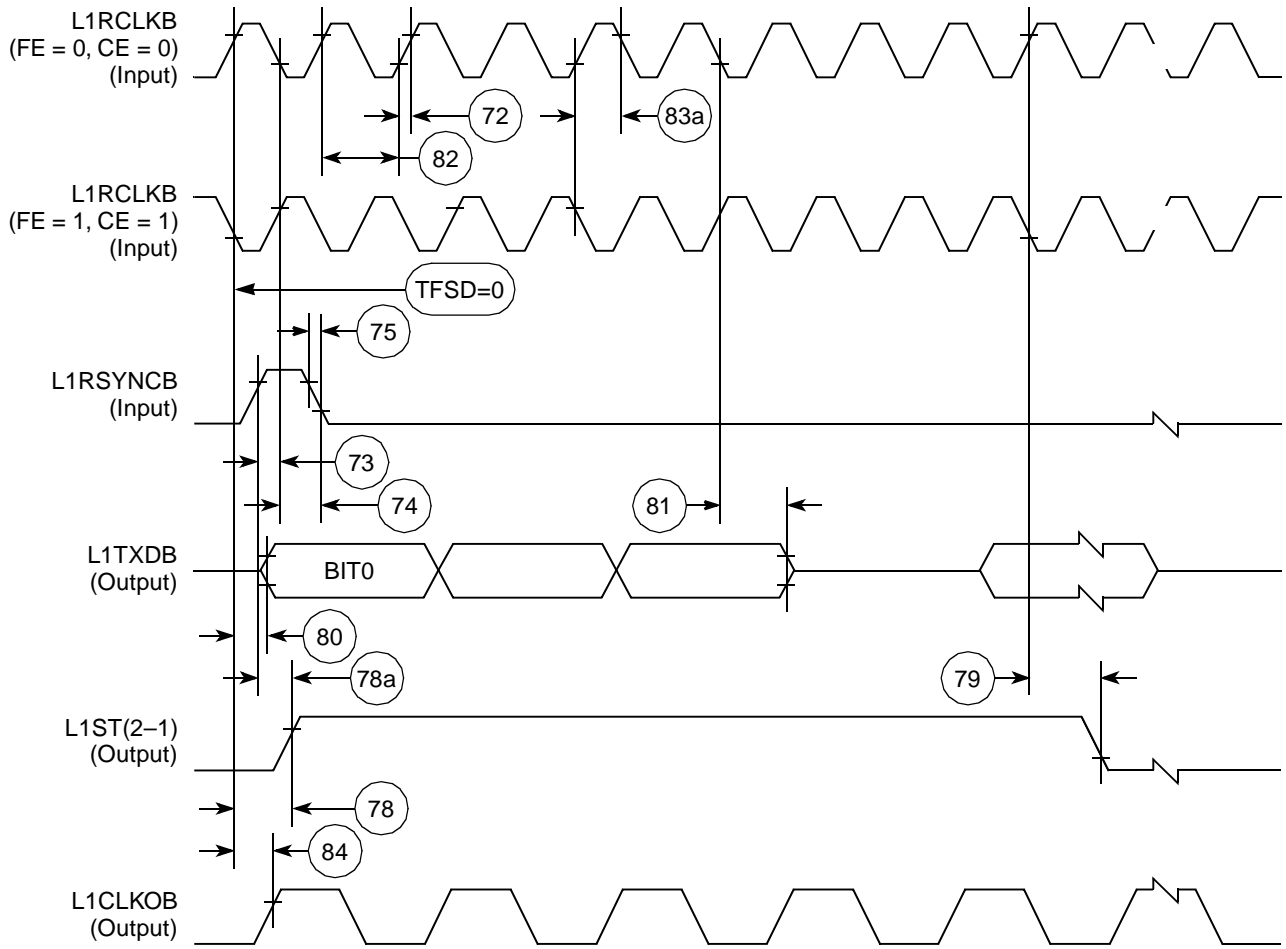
L1RCLKB
(FE = 0, CE = 0)
(Input)

72

83a

82

L1RCLKB
(FE = 1, CE = 1)
(Input)

TFSD=0

75

L1RSYNCB
(Input)

73

74

81

L1TXDB
(Output)

BIT0

80

78a

79

L1ST(2–1)
(Output)

78

84

L1CLKOB
(Output)